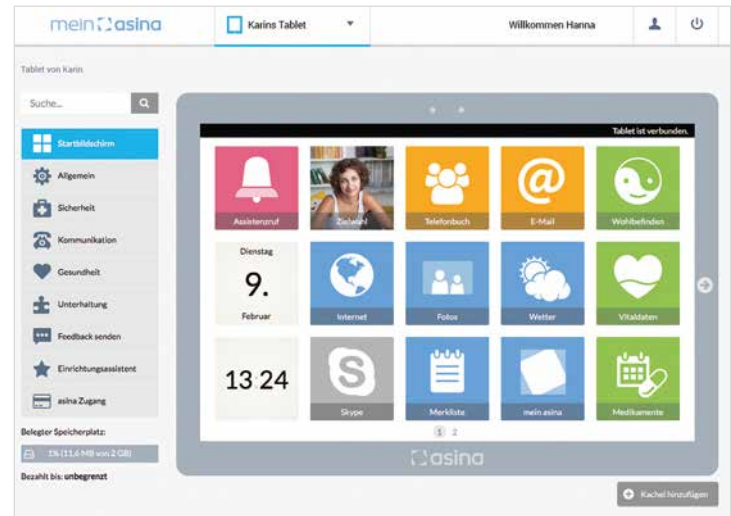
mein asina

Karins Tablet

Willkommen Hanna

Tablet von Karin

Suche...

Startbildschirm

Allgemein

Sicherheit

Kommunikation

Gesundheit

Unterhaltung

Feedback senden

Einrichtungsassistent

asina Zugang

Belegter Speicherplatz:

1% (11,6 MB von 2 GB)

Bezahlt bis: unbegrenzt

Tablet ist verbunden.

Assistenzruf

Zielwahl

Telefonbuch

E-Mail

Wohlbefinden

Dienstag

9.

Februar

Internet

Fotos

Wetter

Vitaldaten

13:24

Skype

Merkliste

mein asina

Medikamente

1 2

asina

Kachel hinzufügen